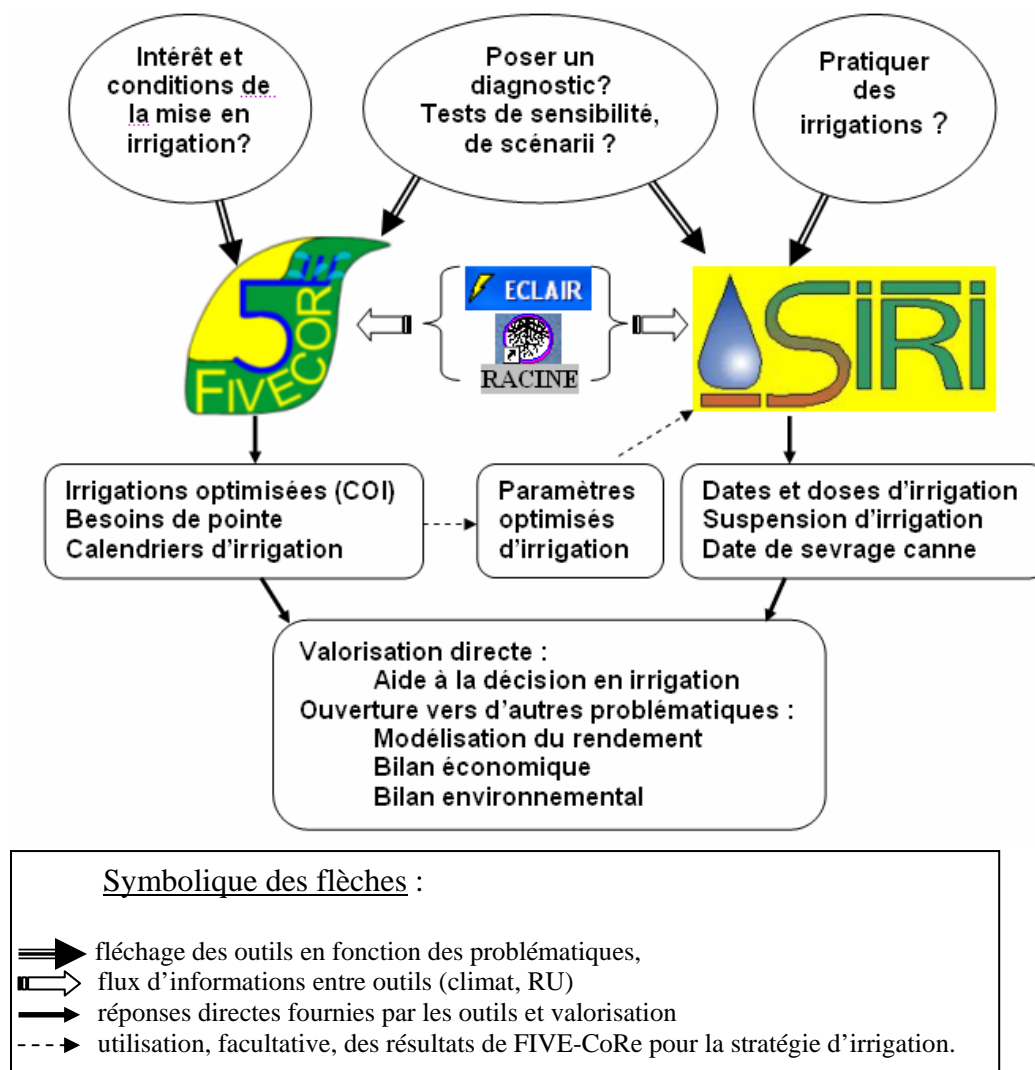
Intérêt et conditions de la mise en irrigation?

Poser un diagnostic? Tests de sensibilité, de scénarii ?

Pratiquer des irrigations ?

5 FIVECOR

ECLAIR

RACINE

SIRI

Irrigations optimisées (COI)
Besoins de pointe
Calendriers d'irrigation

Paramètres optimisés d'irrigation

Dates et doses d'irrigation
Suspension d'irrigation
Date de sevrage canne

Valorisation directe :
Aide à la décision en irrigation
Ouverture vers d'autres problématiques :
Modélisation du rendement
Bilan économique
Bilan environnemental

Symbolique des flèches :

fléchage des outils en fonction des problématiques,
flux d'informations entre outils (climat, RU)
réponses directes fournies par les outils et valorisation
utilisation, facultative, des résultats de FIVE-CoRe pour la stratégie d'irrigation.